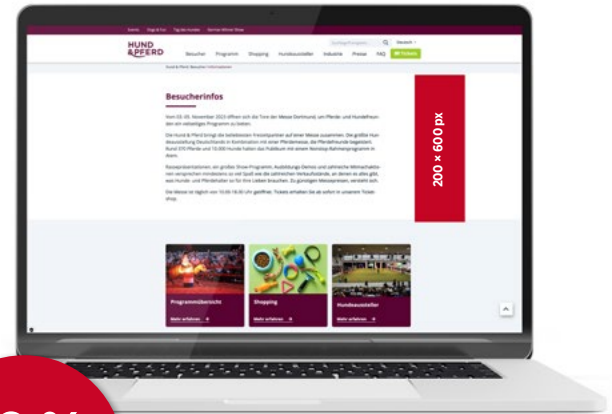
Events Hugo & Co Tag des Hundes German Winner Show

HUND & PFERD

Besucher Programm Shopping Hundeaussteller Industrie Presse FAQ Tickets

Deutsch

Hund & Pferd Besucher Informationen

Besucherinfos

Vom 03.-05. November 2023 öffnen sich die Tore der Messe Dortmund, um Pferde- und Hundefreunden ein vielseitiges Programm zu bieten.

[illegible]

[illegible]

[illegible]

200 × 600 px

Programmübersicht

Mehr erfahren

Shopping

Mehr erfahren

Hundeaussteller

Mehr erfahren